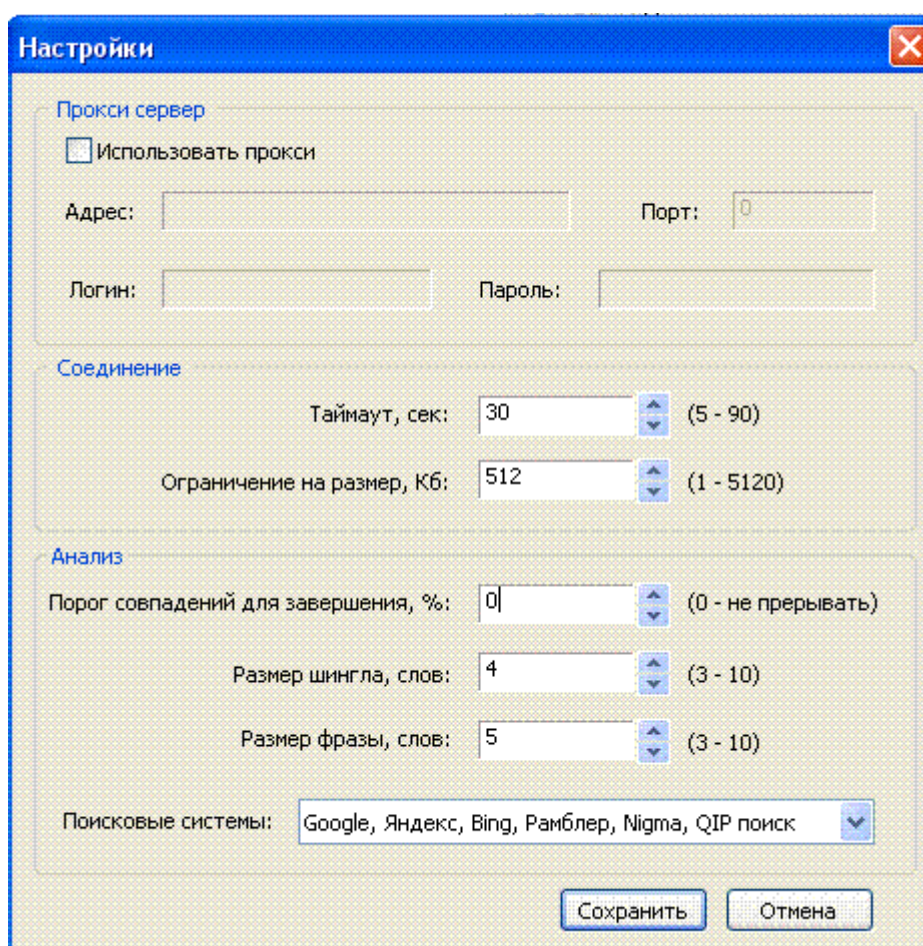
Настройки

Прокси сервер

Использовать прокси

Адрес:

Порт: 0

Логин:

Пароль:

Соединение

Таймаут, сек: 30 (5 - 90)

Ограничение на размер, Кб: 512 (1 - 5120)

Анализ

Порог совпадений для завершения, %: 0 (0 - не прерывать)

Размер шингла, слов: 4 (3 - 10)

Размер фразы, слов: 5 (3 - 10)

Поисковые системы: Google, Яндекс, Bing, Рамблер, Nigma, QIP поиск

Сохранить

Отмена